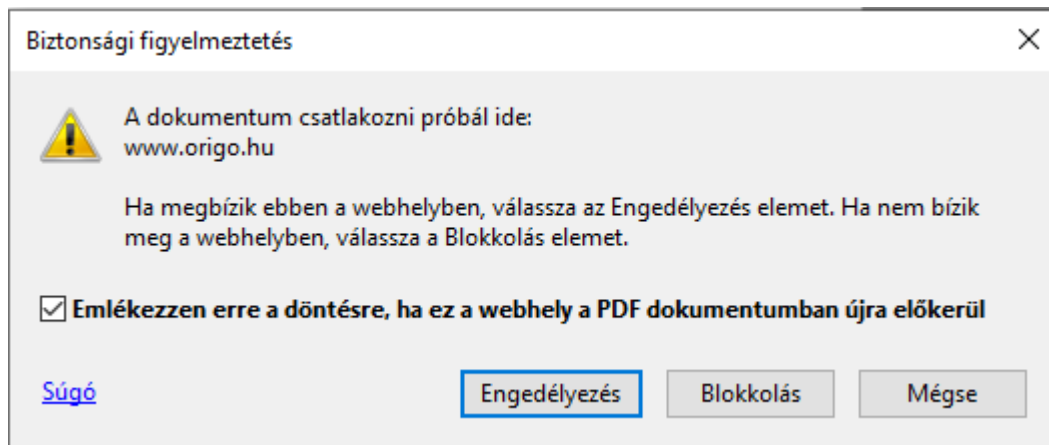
Biztonsági figyelmeztetés

A dokumentum csatlakozni próbál ide:
www.origo.hu

Ha megbízik ebben a webhelyben, válassza az Engedélyezés elemet. Ha nem bízik meg a webhelyben, válassza a Blokkolás elemet.

Emlékezzen erre a döntésre, ha ez a webhely a PDF dokumentumban újra előkerül

Súgó

Engedélyezés

Blokkolás

Mégse